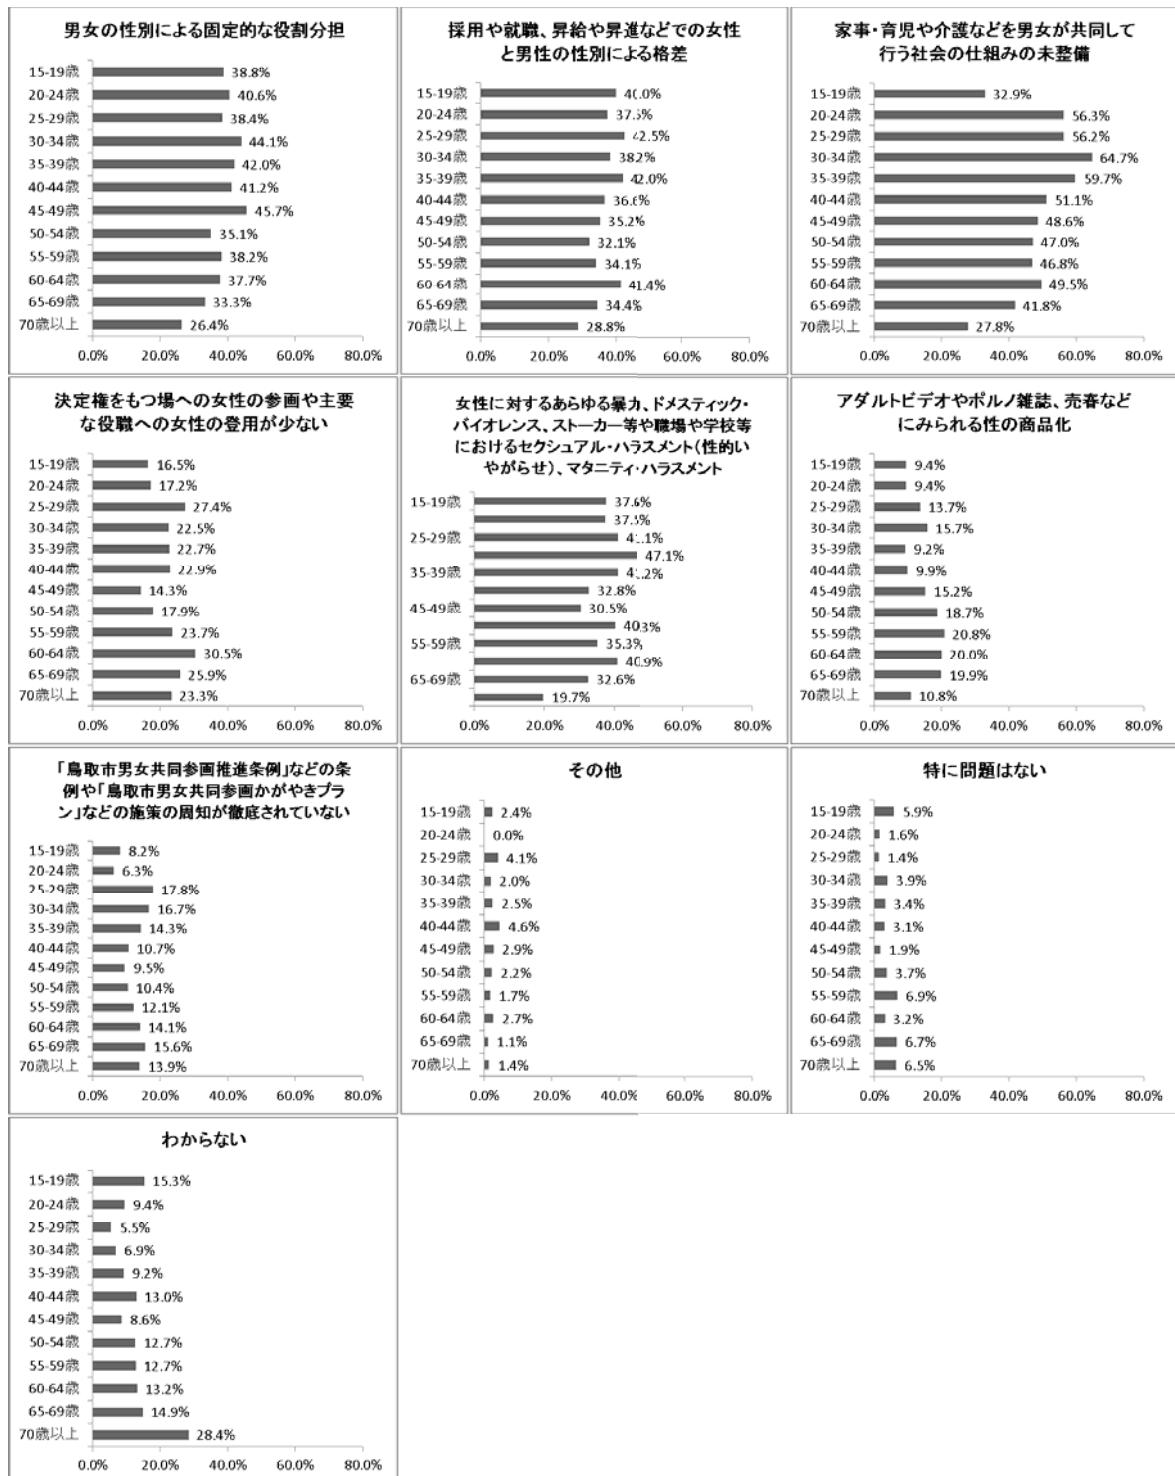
男女の性別による固定的な役割分担

15-19歳 38.8%
20-24歳 40.6%
25-29歳 38.4%
30-34歳 44.1%
35-39歳 42.0%
40-44歳 41.2%
45-49歳 45.7%
50-54歳 35.1%
55-59歳 38.2%
60-64歳 37.7%
65-69歳 33.3%
70歳以上 26.4%

0.0% 20.0% 40.0% 60.0% 80.0%

採用や就職、昇給や昇進などでの女性と男性の性別による格差

15-19歳 40.0%
20-24歳 37.3%
25-29歳 42.5%
30-34歳 38.2%
35-39歳 42.0%
40-44歳 36.6%
45-49歳 35.2%
50-54歳 32.1%
55-59歳 34.1%
60-64歳 41.4%
65-69歳 34.4%
70歳以上 28.8%

0.0% 20.0% 40.0% 60.0% 80.0%

家事・育児や介護などを男女が共同して行う社会の仕組みの未整備

15-19歳 32.9%
20-24歳 56.3%
25-29歳 56.2%
30-34歳 64.7%
35-39歳 59.7%
40-44歳 51.1%
45-49歳 48.6%
50-54歳 47.0%
55-59歳 46.8%
60-64歳 49.5%
65-69歳 41.8%
70歳以上 27.8%

0.0% 20.0% 40.0% 60.0% 80.0%

決定権をもつ場への女性の参画や主要な役職への女性の登用が少ない

15-19歳 16.5%
20-24歳 17.2%
25-29歳 27.4%
30-34歳 22.5%
35-39歳 22.7%
40-44歳 22.9%
45-49歳 14.3%
50-54歳 17.9%
55-59歳 23.7%
60-64歳 30.5%
65-69歳 25.9%
70歳以上 23.3%

0.0% 20.0% 40.0% 60.0% 80.0%

女性に対するあらゆる暴力、ドメスティック・バイオレンス、ストーカー等や職場や学校等におけるセクシュアル・ハラスメント(性的いやがらせ)、マタニティ・ハラスメント

15-19歳 37.6%
37.3%
25-29歳 41.1%
47.1%
35-39歳 41.2%
32.8%
45-49歳 30.5%
40.3%
55-59歳 35.3%
40.9%
65-69歳 32.6%
19.7%

0.0% 20.0% 40.0% 60.0% 80.0%

アダルトビデオやポルノ雑誌、売春などにみられる性の商品化

15-19歳 9.4%
20-24歳 9.4%
25-29歳 13.7%
30-34歳 15.7%
35-39歳 9.2%
40-44歳 9.9%
45-49歳 15.2%
50-54歳 18.7%
55-59歳 20.8%
60-64歳 20.0%
65-69歳 19.9%
70歳以上 10.8%

0.0% 20.0% 40.0% 60.0% 80.0%

「鳥取市男女共同参画推進条例」などの条例や「鳥取市男女共同参画かがやきプラン」などの施策の周知が徹底されていない

15-19歳 8.2%
20-24歳 6.3%
25-29歳 17.8%
30-34歳 16.7%
35-39歳 14.3%
40-44歳 10.7%
45-49歳 9.5%
50-54歳 10.4%
55-59歳 12.1%
60-64歳 14.1%
65-69歳 15.6%
70歳以上 13.9%

0.0% 20.0% 40.0% 60.0% 80.0%

その他

15-19歳 2.4%
20-24歳 0.0%
25-29歳 4.1%
30-34歳 2.0%
35-39歳 2.5%
40-44歳 4.6%
45-49歳 2.9%
50-54歳 2.2%
55-59歳 1.7%
60-64歳 2.7%
65-69歳 1.1%
70歳以上 1.4%

0.0% 20.0% 40.0% 60.0% 80.0%

特に問題はない

15-19歳 5.9%
20-24歳 1.6%
25-29歳 1.4%
30-34歳 3.9%
35-39歳 3.4%
40-44歳 3.1%
45-49歳 1.9%
50-54歳 3.7%
55-59歳 6.9%
60-64歳 3.2%
65-69歳 6.7%
70歳以上 6.5%

0.0% 20.0% 40.0% 60.0% 80.0%

わからない

15-19歳 15.3%
20-24歳 9.4%
25-29歳 5.5%
30-34歳 6.9%
35-39歳 9.2%
40-44歳 13.0%
45-49歳 8.6%
50-54歳 12.7%
55-59歳 12.7%
60-64歳 13.2%
65-69歳 14.9%
70歳以上 28.4%

0.0% 20.0% 40.0% 60.0% 80.0%